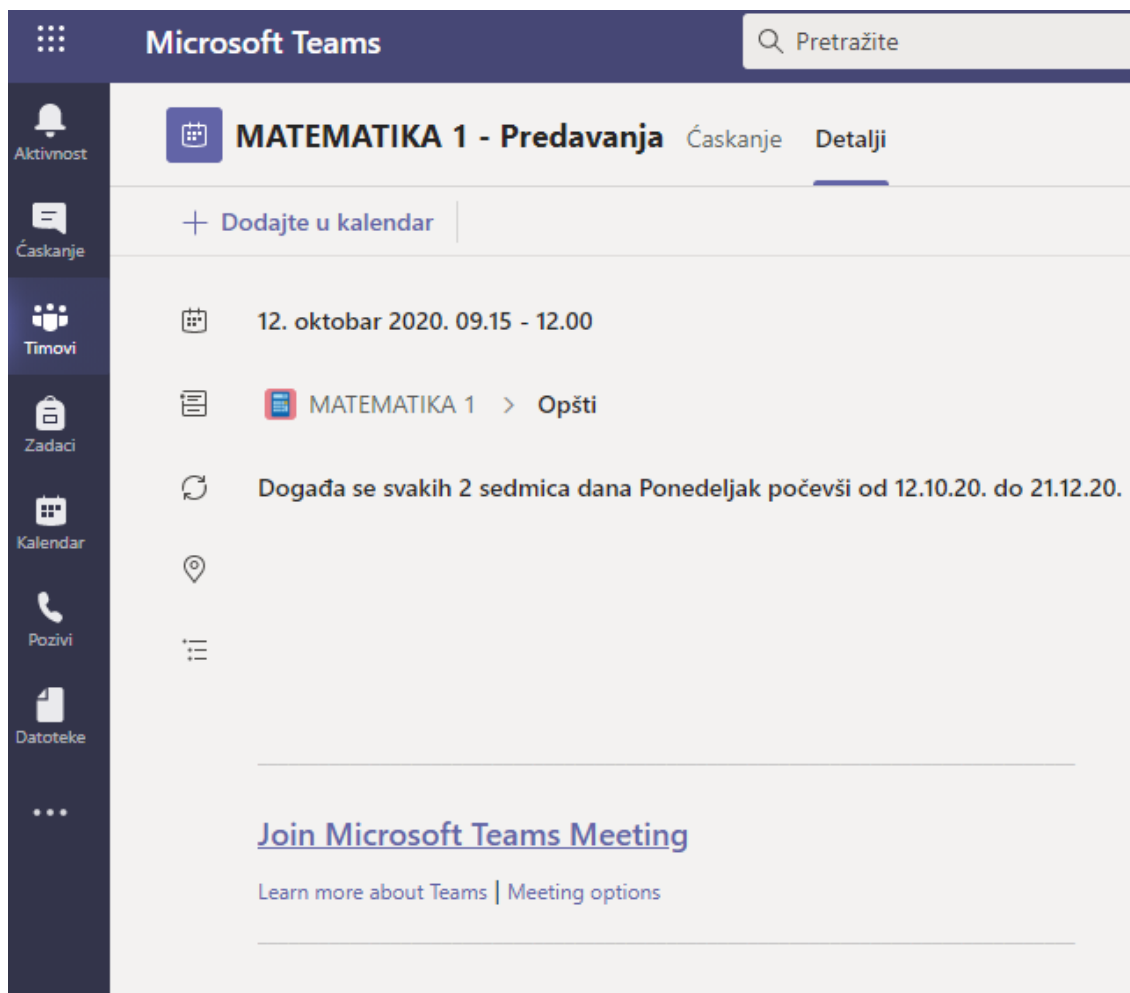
Microsoft Teams

Pretražite

Aktivnost
Ćaskanje
Timovi
Zadaci
Kalendar
Pozivi
Datoteke
...

MATEMATIKA 1 - Predavanja Ćaskanje Detalji

+ Dodajte u kalendar

12. oktobar 2020. 09.15 - 12.00

MATEMATIKA 1 > Opšti

Događa se svakih 2 sedmica dana Ponedeljak počevši od 12.10.20. do 21.12.20.

Join Microsoft Teams Meeting

Learn more about Teams | Meeting options